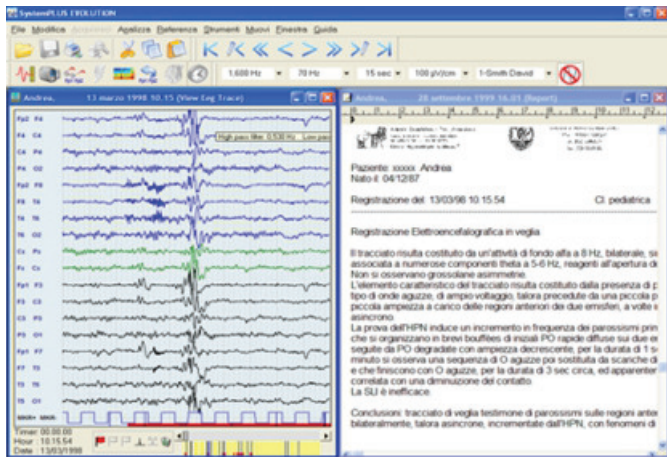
SystemPLUS EVOLUTION

File Modifica Acquisisci Analizza Referenza Strumenti Muovi Finestra Guida

1,600 Hz 70 Hz 15 sec 100 µV/cm 1-Smith David

Andrea, 13 marzo 1998 10.15 (View Eeg Trace)

High pass filter: 0.530 Hz Low pass

Fp2 F4
F4 C4
C4 P4
P4 O2
Fp2 F8
F8 T4
T4 T6
T6 O2
Cz Pz
Fz Cz
Fp1 F3
F3 C3
C3 P3
P3 O1
Fp1 F7
F7 T3
T3 T5
T5 O1

Timer: 00.00.00
Hour : 10.15.54
Date : 13/03/1998

Andrea, 28 settembre 1999 16.01 (Report)

Paziente: xxxxx Andrea
Nato il: 04/12/87

Registrazione del: 13/03/98 10:15:54 Cl. pediatrica

Registrazione Elettroencefalografica in veglia.

Il tracciato risulta costituito da un'attività di fondo alfa a 8 Hz, bilaterale, si associata a numerose componenti theta a 5-6 Hz, reagenti all'apertura d Non si osservano grossolane asimmetrie.
L'elemento caratteristico del tracciato risulta costituito dalla presenza di p tipo di onde aguzze, di ampio voltaggio, talora precedute da una piccola p piccola ampiezza a carico delle regioni anteriori dei due emisferi, a volte asincrono.
La prova dell'HPN induce un incremento in frequenza dei parossismi prin che si organizzano in brevi bouffées di inizali PO rapide diffuse sui due e seguite da PO degradate con ampiezza decrescente, per la durata di 1 s minuto si osserva una sequenza di O aguzze poi sostituita da scariche d e che finiscono con O aguzze, per la durata di 3 sec circa, ed apparente correlata con una diminuzione del contatto.
La SLI è inefficace.

Conclusioni: tracciato di veglia testimone di parossismi sulle regioni ante bilateralmente, talora asincrone, incrementate dall'HPN, con fenomeni di